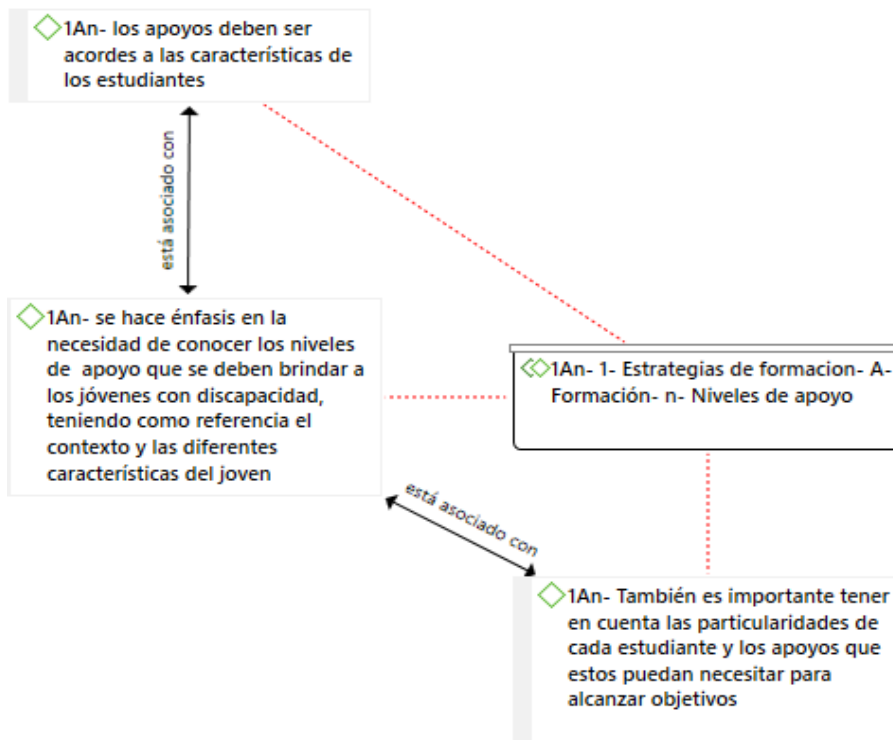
1An- los apoyos deben ser acordes a las características de los estudiantes

está asociado con

1An- se hace énfasis en la necesidad de conocer los niveles de apoyo que se deben brindar a los jóvenes con discapacidad, teniendo como referencia el contexto y las diferentes características del joven

1An- 1- Estrategias de formacion- A-Formación- n- Niveles de apoyo

está asociado con

1An- También es importante tener en cuenta las particularidades de cada estudiante y los apoyos que estos puedan necesitar para alcanzar objetivos